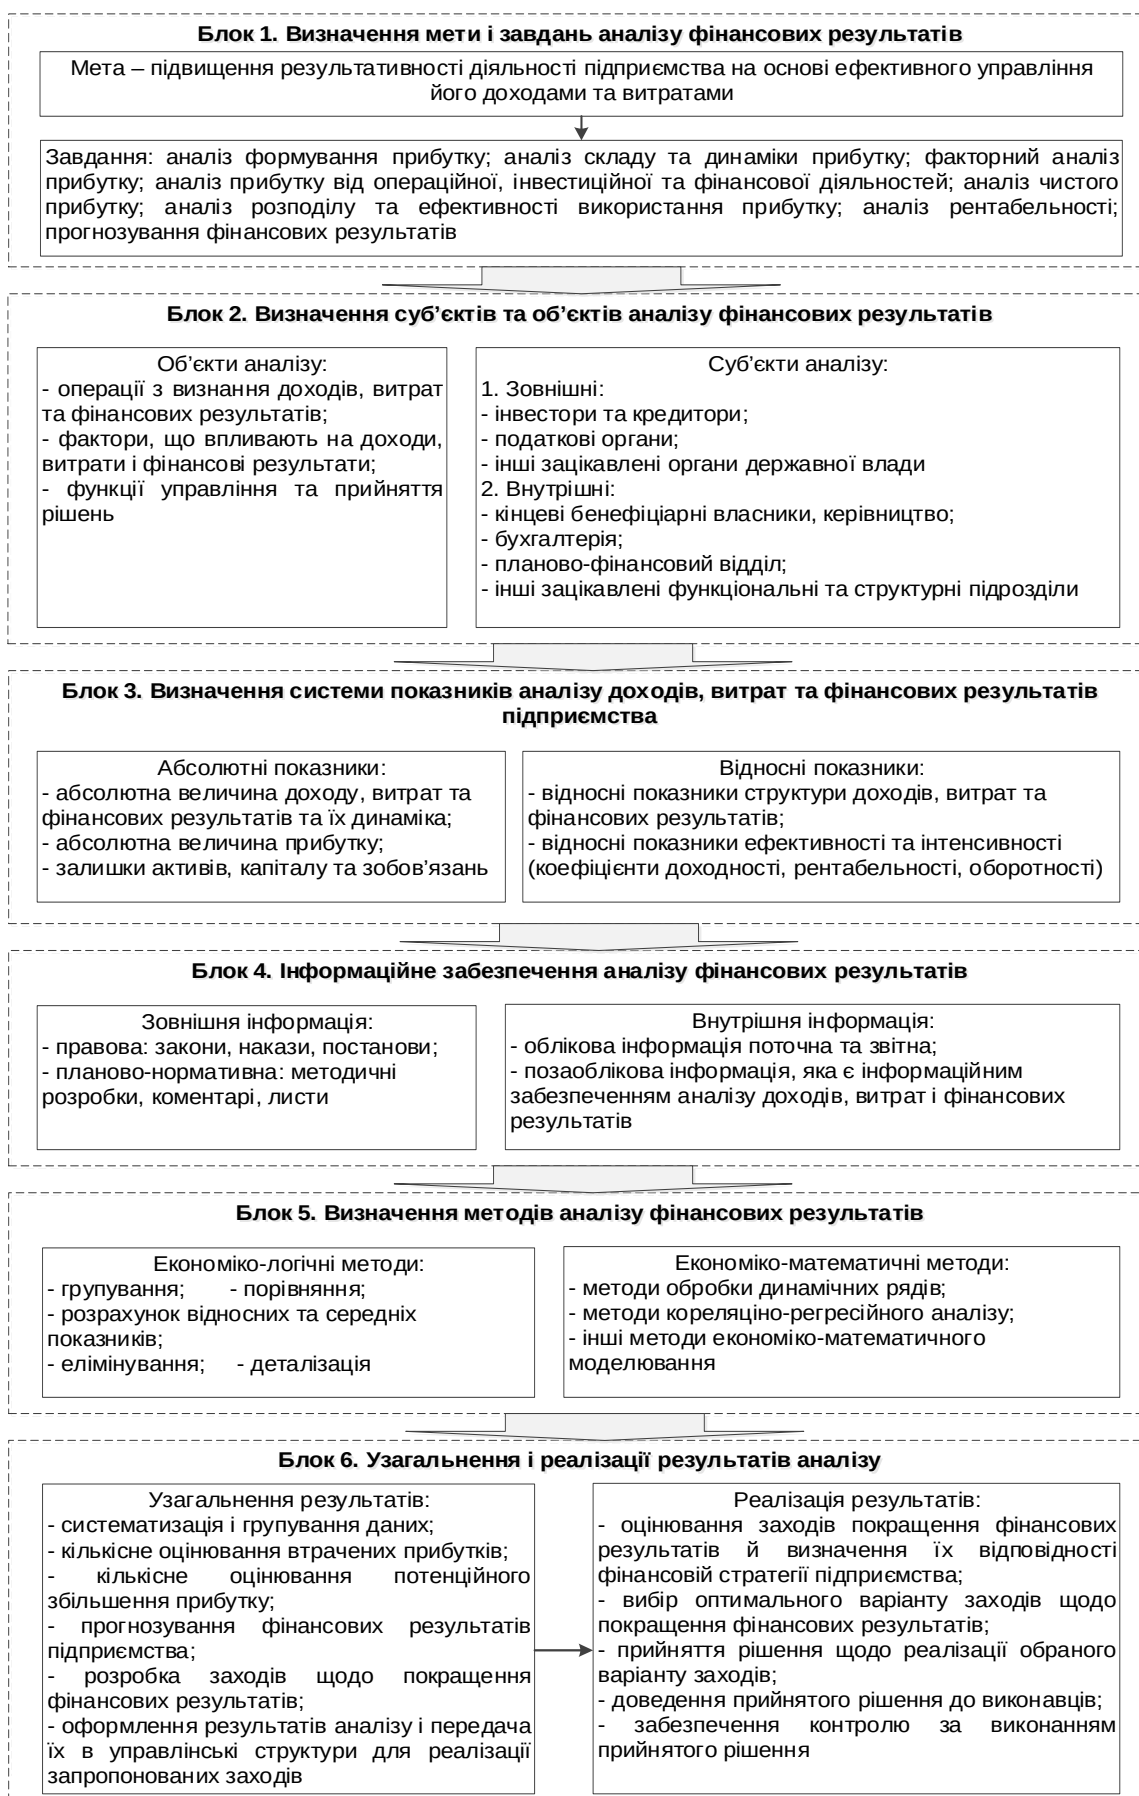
**Блок 1. Визначення мети і завдань аналізу фінансових результатів**

Мета – підвищення результативності діяльності підприємства на основі ефективного управління його доходами та витратами

Завдання: аналіз формування прибутку; аналіз складу та динаміки прибутку; факторний аналіз прибутку; аналіз прибутку від операційної, інвестиційної та фінансової діяльностей; аналіз чистого прибутку; аналіз розподілу та ефективності використання прибутку; аналіз рентабельності; прогнозування фінансових результатів

**Блок 2. Визначення суб'єктів та об'єктів аналізу фінансових результатів**

Об'єкти аналізу:
- операції з визнання доходів, витрат та фінансових результатів;
- фактори, що впливають на доходи, витрати і фінансові результати;
- функції управління та прийняття рішень

Суб'єкти аналізу:
1. Зовнішні:
- інвестори та кредитори;
- податкові органи;
- інші зацікавлені органи державної влади
2. Внутрішні:
- кінцеві бенефіціарні власники, керівництво;
- бухгалтерія;
- планово-фінансовий відділ;
- інші зацікавлені функціональні та структурні підрозділи

**Блок 3. Визначення системи показників аналізу доходів, витрат та фінансових результатів підприємства**

Абсолютні показники:
- абсолютна величина доходу, витрат та фінансових результатів та їх динаміка;
- абсолютна величина прибутку;
- залишки активів, капіталу та зобов'язань

Відносні показники:
- відносні показники структури доходів, витрат та фінансових результатів;
- відносні показники ефективності та інтенсивності (коефіцієнти доходності, рентабельності, оборотності)

**Блок 4. Інформаційне забезпечення аналізу фінансових результатів**

Зовнішня інформація:
- правова: закони, накази, постанови;
- планово-нормативна: методичні розробки, коментарі, листи

Внутрішня інформація:
- облікова інформація поточна та звітна;
- позаоблікова інформація, яка є інформаційним забезпеченням аналізу доходів, витрат і фінансових результатів

**Блок 5. Визначення методів аналізу фінансових результатів**

Економіко-логічні методи:
- групування; - порівняння;
- розрахунок відносних та середніх показників;
- елімінування; - деталізація

Економіко-математичні методи:
- методи обробки динамічних рядів;
- методи кореляціно-регресійного аналізу;
- інші методи економіко-математичного моделювання

**Блок 6. Узагальнення і реалізації результатів аналізу**

Узагальнення результатів:
- систематизація і групування даних;
- кількісне оцінювання втрачених прибутків;
- кількісне оцінювання потенційного збільшення прибутку;
- прогнозування фінансових результатів підприємства;
- розробка заходів щодо покращення фінансових результатів;
- оформлення результатів аналізу і передача їх в управлінські структури для реалізації запропонованих заходів

Реалізація результатів:
- оцінювання заходів покращення фінансових результатів й визначення їх відповідності фінансовій стратегії підприємства;
- вибір оптимального варіанту заходів щодо покращення фінансових результатів;
- прийняття рішення щодо реалізації обраного варіанту заходів;
- доведення прийнятого рішення до виконавців;
- забезпечення контролю за виконанням прийнятого рішення